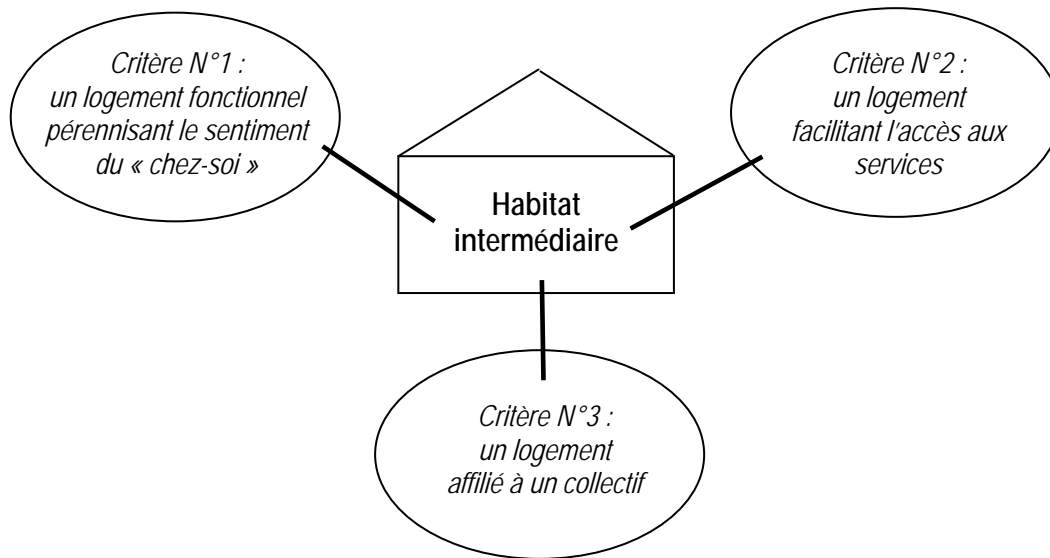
Critère N°1 :
un logement fonctionnel pérennisant le sentiment du « chez-soi »

Critère N°2 :
un logement facilitant l'accès aux services

Habitat intermédiaire

Critère N°3 :
un logement affilié à un collectif